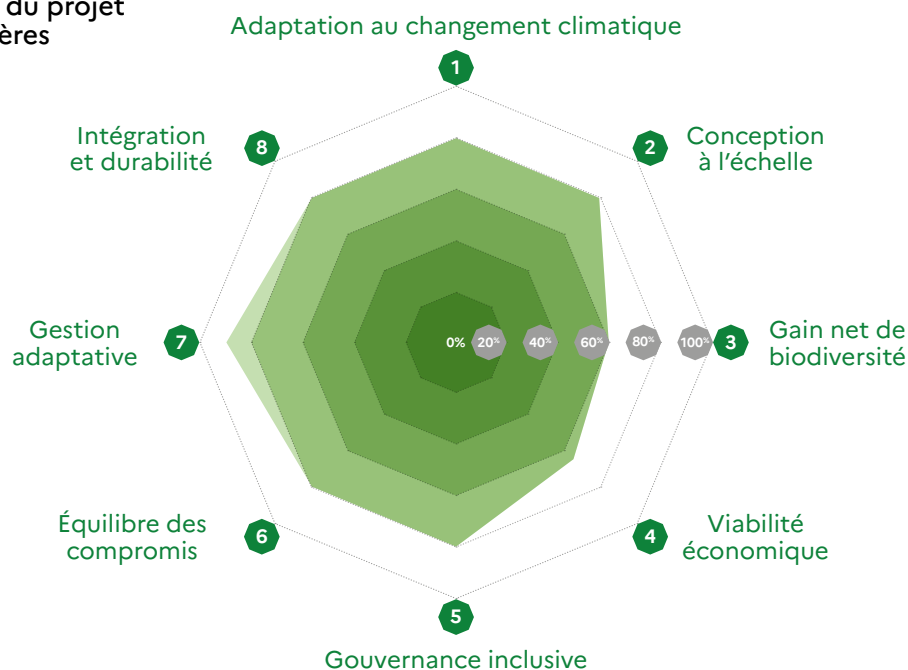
du projet
ères

Adaptation au changement climatique

1

2 Conception à l'échelle

8 Intégration et durabilité

Gestion adaptative 7

0% 20% 40% 60% 80% 100% 3 Gain net de biodiversité

6 Équilibre des compromis

4 Viabilité économique

5

Gouvernance inclusive